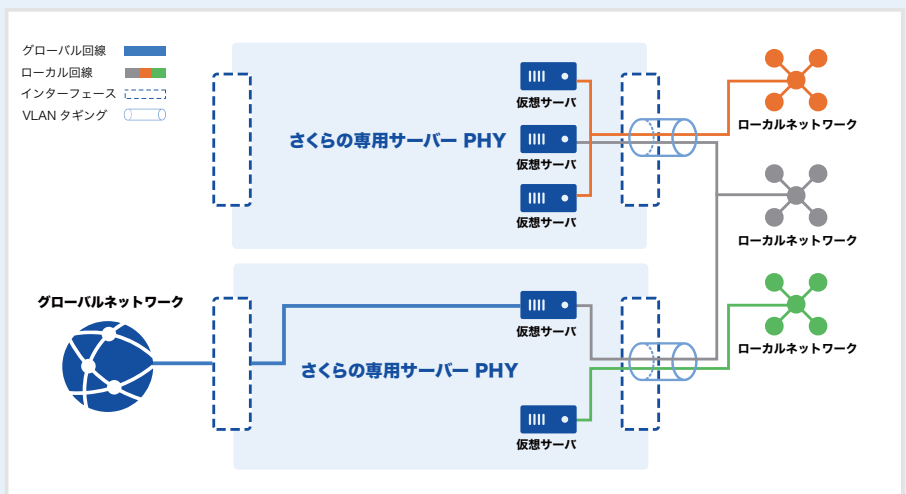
グローバル回線
ローカル回線
インターフェース
VLAN タギング

さくらの専用サーバー PHY

仮想サーバ
仮想サーバ
仮想サーバ

ローカルネットワーク
ローカルネットワーク
ローカルネットワーク

グローバルネットワーク

さくらの専用サーバー PHY

仮想サーバ
仮想サーバ